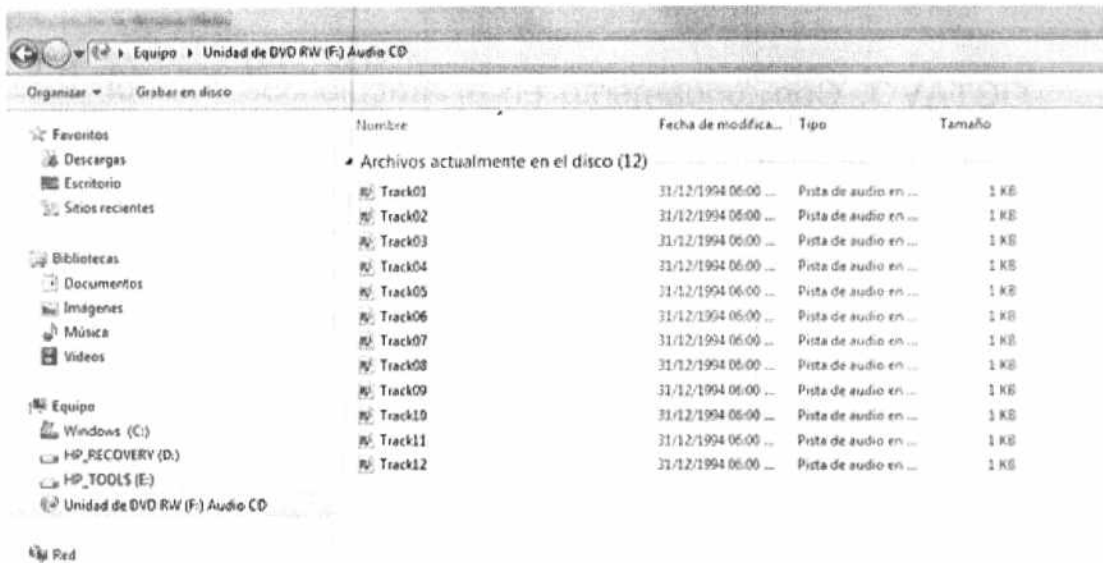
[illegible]

Equipo ▸ Unidad de DVD RW (F:) Audio CD

Organizar ▾ Grabar en disco

Favoritos
Descargas
Escritorio
Sitios recientes

Bibliotecas
Documentos
Imágenes
Música
Videos

Equipo
Windows (C:)
HP_RECOVERY (D:)
HP_TOOLS (E:)
Unidad de DVD RW (F:) Audio CD

Red

| Nombre | Fecha de modifica... | Tipo | Tamaño |
|---|---|---|---|
| Archivos actualmente en el disco (12) | | | |
| Track01 | 31/12/1994 06:00 ... | Pista de audio en ... | 1 KB |
| Track02 | 31/12/1994 06:00 ... | Pista de audio en ... | 1 KB |
| Track03 | 31/12/1994 06:00 ... | Pista de audio en ... | 1 KB |
| Track04 | 31/12/1994 06:00 ... | Pista de audio en ... | 1 KB |
| Track05 | 31/12/1994 06:00 ... | Pista de audio en ... | 1 KB |
| Track06 | 31/12/1994 06:00 ... | Pista de audio en ... | 1 KB |
| Track07 | 31/12/1994 06:00 ... | Pista de audio en ... | 1 KB |
| Track08 | 31/12/1994 06:00 ... | Pista de audio en ... | 1 KB |
| Track09 | 31/12/1994 06:00 ... | Pista de audio en ... | 1 KB |
| Track10 | 31/12/1994 06:00 ... | Pista de audio en ... | 1 KB |
| Track11 | 31/12/1994 06:00 ... | Pista de audio en ... | 1 KB |
| Track12 | 31/12/1994 06:00 ... | Pista de audio en ... | 1 KB |